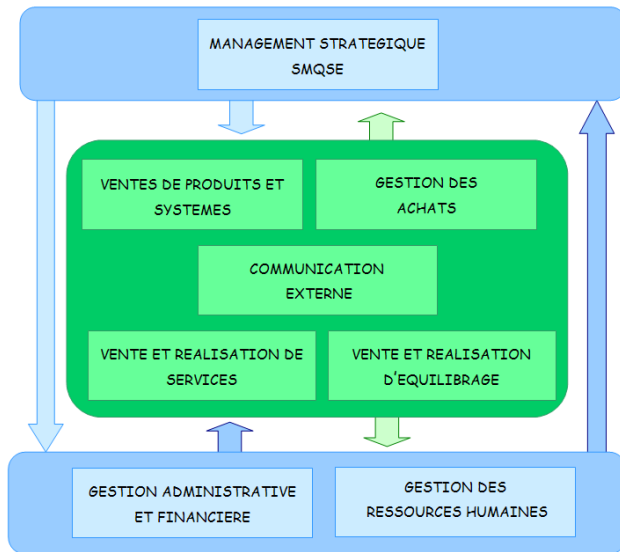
MANAGEMENT STRATEGIQUE
SMQSE

VENTES DE PRODUITS ET SYSTEMES

GESTION DES ACHATS

COMMUNICATION EXTERNE

VENTE ET REALISATION DE SERVICES

VENTE ET REALISATION D'EQUILIBRAGE

GESTION ADMINISTRATIVE ET FINANCIERE

GESTION DES RESSOURCES HUMAINES